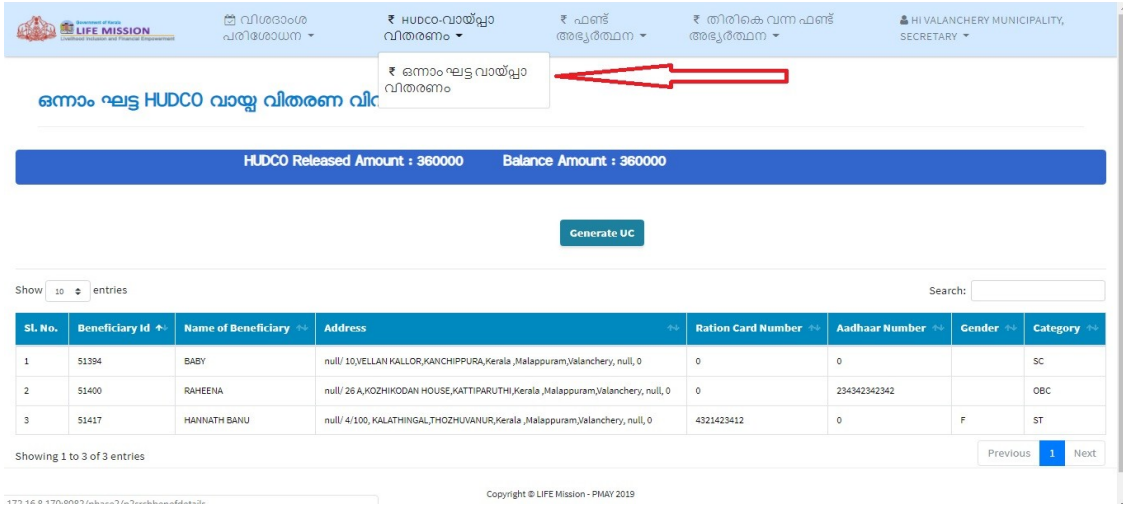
Government of Kerala LIFE MISSION Livelihood Inclusion and Financial Empowerment

വിശദാംശ പരിശോധന ▾

₹ HUDCO-വായ്പ്പാ വിതരണം ▾

₹ ഫണ്ട് അഭ്യർത്ഥന ▾

₹ തിരികെ വന്ന ഫണ്ട് അഭ്യർത്ഥന ▾

HI VALANCHERY MUNICIPALITY, SECRETARY ▾

₹ ഒന്നാം ഘട്ട വായ്പ്പാ വിതരണം

ഒന്നാം ഘട്ട HUDCO വായ്പ്പ വിതരണ വി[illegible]

HUDCO Released Amount : 360000 Balance Amount : 360000

Generate UC

Show 10 entries

Search:

| Sl. No. | Beneficiary Id | Name of Beneficiary | Address | Ration Card Number | Aadhaar Number | Gender | Category |
|---|---|---|---|---|---|---|---|
| 1 | 51394 | BABY | null/ 10,VELLAN KALLOR,KANCHIPPURA,Kerala ,Malappuram,Valanchery, null, 0 | 0 | 0 | | SC |
| 2 | 51400 | RAHEENA | null/ 26 A,KOZHIKODAN HOUSE,KATTIPARUTHI,Kerala ,Malappuram,Valanchery, null, 0 | 0 | 234342342342 | | OBC |
| 3 | 51417 | HANNATH BANU | null/ 4/100, KALATHINGAL,THOZHUVANUR,Kerala ,Malappuram,Valanchery, null, 0 | 4321423412 | 0 | F | ST |

Showing 1 to 3 of 3 entries

Previous 1 Next

172.16.8.170:8082/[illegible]

Copyright © LIFE Mission - PMAY 2019